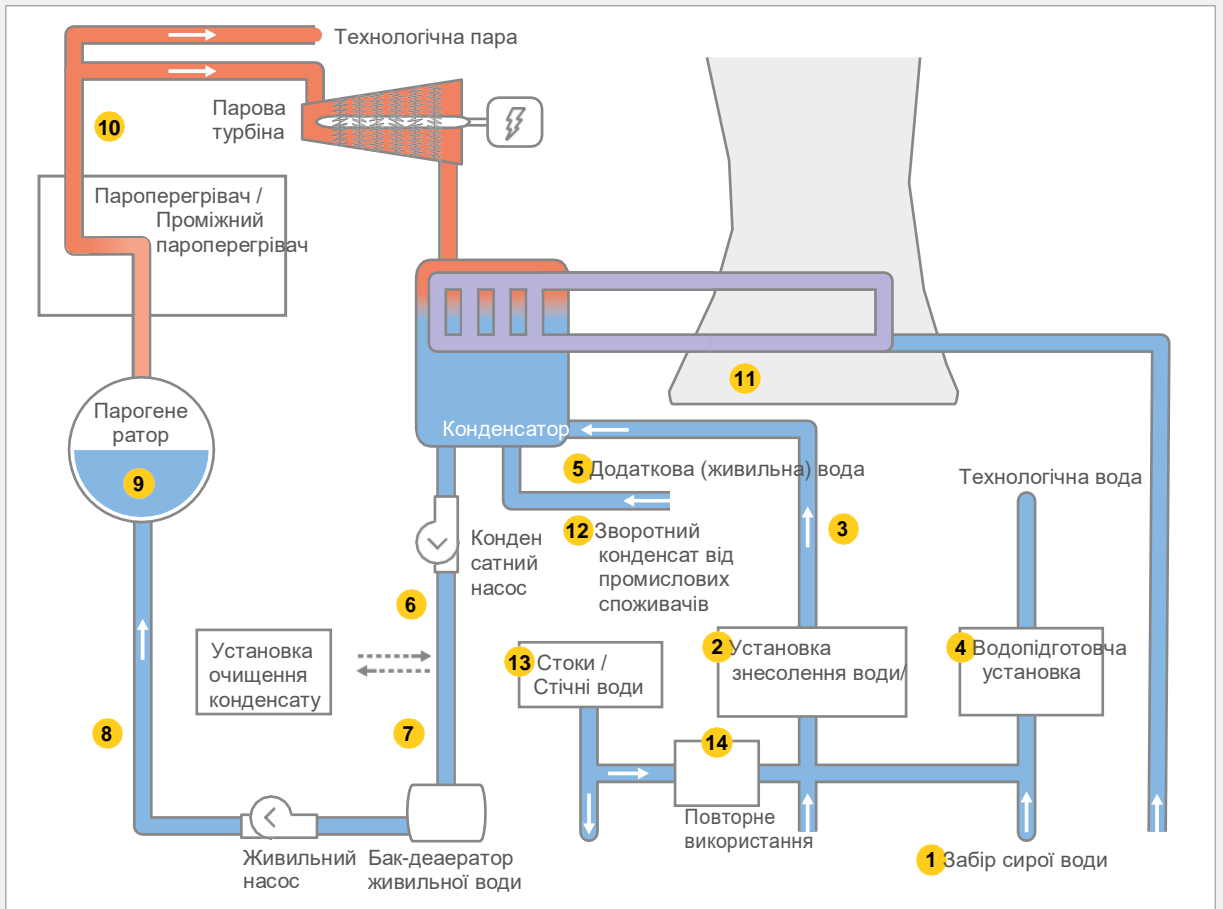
Технологічна пара

10

Парова турбіна

Пароперегрівач / Проміжний пароперегрівач

11

Парогене ратор

9

Конденсатор

5 Додаткова (живильна) вода

Технологічна вода

3

12 Зворотний конденсат від промислових споживачів

Конден сатний насос

6

Установка очищення конденсату

2 Установка знесолення води/

4 Водопідготовча установка

13 Стоки / Стічні води

8

7

14

Повторне використання

Живильний насос

Бак-деаератор живильної води

1 Забір сирої води